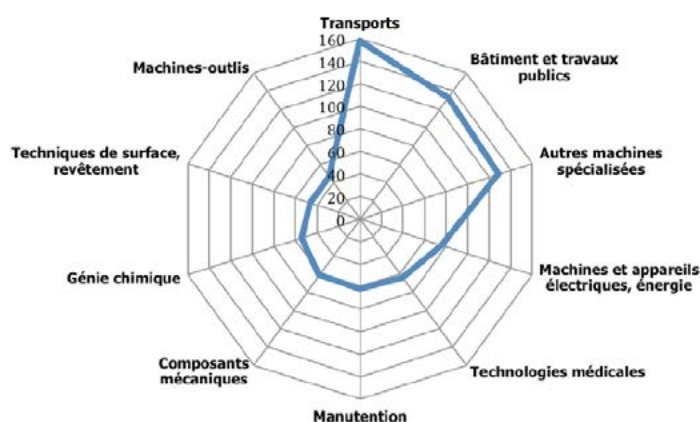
Transports
160
140
120
100
80
60
40
20
0
Bâtiment et travaux publics
Autres machines spécialisées
Machines et appareils électriques, énergie
Technologies médicales
Manutention
Composants mécaniques
Génie chimique
Techniques de surface, revêtement
Machines-outils